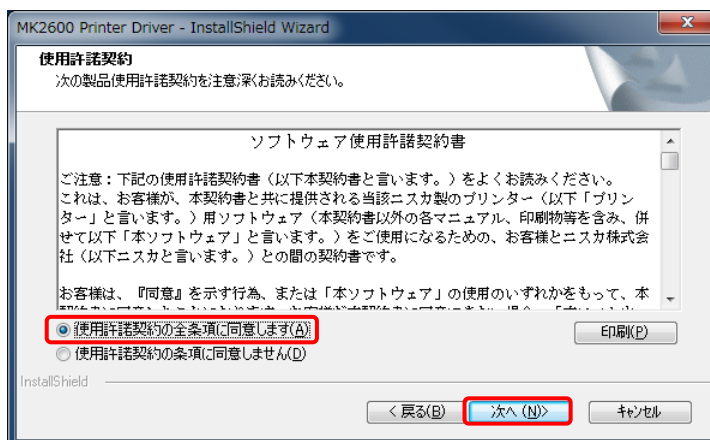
MK2600 Printer Driver - InstallShield Wizard

使用許諾契約
次の製品使用許諾契約を注意深くお読みください。

ソフトウェア使用許諾契約書

ご注意：下記の使用許諾契約書（以下本契約書と言います。）をよくお読みください。これは、お客様が、本契約書と共に提供される当該ニスカ製のプリンター（以下「プリンター」と言います。）用ソフトウェア（本契約書以外の各マニュアル、印刷物等を含み、併せて以下「本ソフトウェア」と言います。）をご使用になるための、お客様とニスカ株式会社（以下ニスカと言います。）との間の契約書です。

お客様は、『同意』を示す行為、または「本ソフトウェア」の使用のいずれかをもって、本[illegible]

使用許諾契約の全条項に同意します(A)
使用許諾契約の条項に同意しません(D)

印刷(P)

InstallShield

< 戻る(B)　次へ (N)>　キャンセル